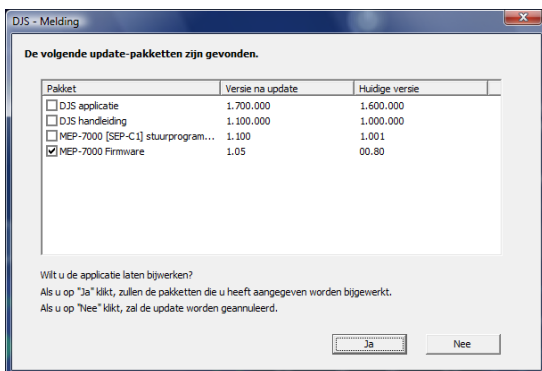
DJS - Melding

De volgende update-pakketten zijn gevonden.

| Pakket | Versie na update | Huidige versie |
|---|---|---|
| ☐ DJS applicatie | 1.700.000 | 1.600.000 |
| ☐ DJS handleiding | 1.100.000 | 1.000.000 |
| ☐ MEP-7000 [SEP-C1] stuurprogram... | 1.100 | 1.001 |
| ☑ MEP-7000 Firmware | 1.05 | 00.80 |

Wilt u de applicatie laten bijwerken?
Als u op "Ja" klikt, zullen de pakketten die u heeft aangegeven worden bijgewerkt.
Als u op "Nee" klikt, zal de update worden geannuleerd.

Ja
Nee